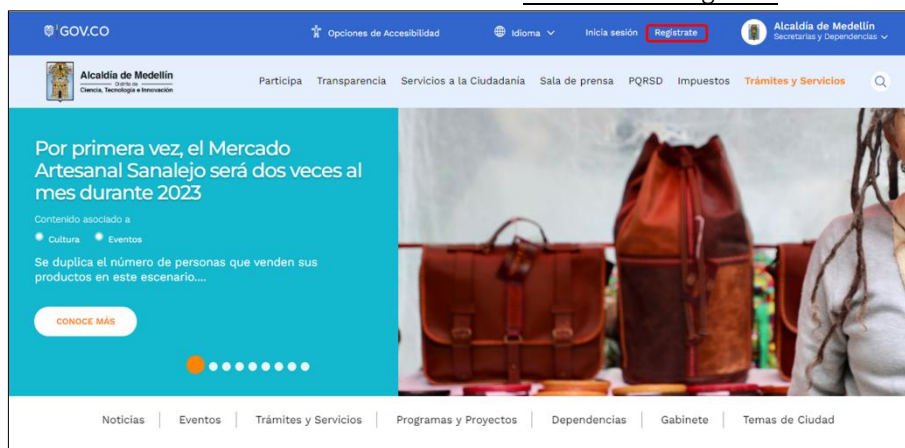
GOV.CO

Opciones de Accesibilidad

Idioma

Inicia sesión

Registrate

Alcaldía de Medellín
Secretarías y Dependencias

Alcaldía de Medellín
Distrito de
Ciencia, Tecnología e Innovación

Participa Transparencia Servicios a la Ciudadanía Sala de prensa PQRSD Impuestos Trámites y Servicios

Por primera vez, el Mercado Artesanal Sanalejo será dos veces al mes durante 2023

Contenido asociado a

Cultura Eventos

Se duplica el número de personas que venden sus productos en este escenario....

CONOCE MÁS

Noticias | Eventos | Trámites y Servicios | Programas y Proyectos | Dependencias | Gabinete | Temas de Ciudad